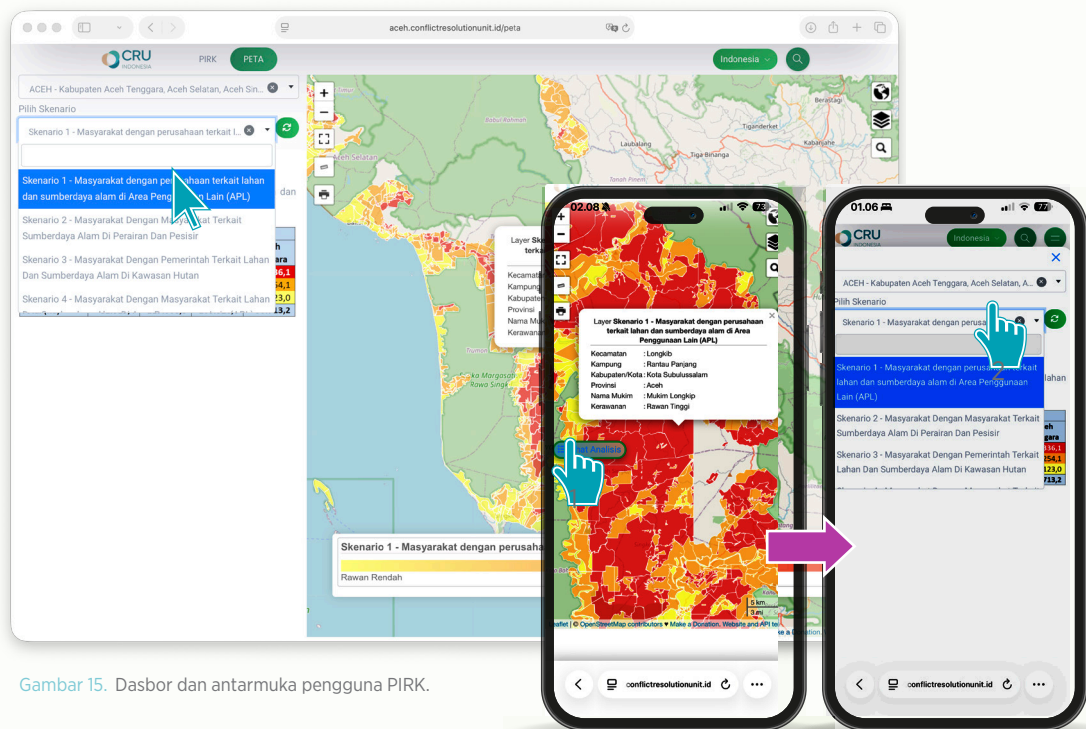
aceh.conflictresolutionunit.id/peta

CRU INDONESIA PIRK PETA Indonesia

ACEH - Kabupaten Aceh Tenggara, Aceh Selatan, Aceh Sin...

Pilih Skenario

Skenario 1 - Masyarakat dengan perusahaan terkait l...

Skenario 1 - Masyarakat dengan perusahaan terkait lahan dan sumberdaya alam di Area Penggunaan Lain (APL)

Skenario 2 - Masyarakat Dengan Masyarakat Terkait Sumberdaya Alam Di Perairan Dan Pesisir

Skenario 3 - Masyarakat Dengan Pemerintah Terkait Lahan Dan Sumberdaya Alam Di Kawasan Hutan

Skenario 4 - Masyarakat Dengan Masyarakat Terkait Lahan

dan

36,1
54,1
23,0
13,2

Aceh Selatan
Babul Rahmah
Lawe Sigala-Gala
Tiga Binanga
Tanah Pinem
Beriattagi
Tiganderket
Kabanjahe

Layer Sk terka

Kecamat
Kampung
Kabupate
Provinsi
Nama Mu
Kerawana

Kuala Margasatwa Rawa Singkil

Skenario 1 - Masyarakat dengan perusaha

Rawan Rendah

02.08

Layer Skenario 1 - Masyarakat dengan perusahaan terkait lahan dan sumberdaya alam di Area Penggunaan Lain (APL)

| Kecamatan | : Longkib |
|---|---|
| Kampung | : Rantau Panjang |
| Kabupaten/Kota | : Kota Subulussalam |
| Provinsi | : Aceh |
| Nama Mukim | : Mukim Longkip |
| Kerawanan | : Rawan Tinggi |

Hasil Analisis

5 km
3 mi

Leaflet | © OpenStreetMap contributors ♥ Make a Donation. Website and API te

conflictresolutionunit.id

01.06

CRU INDONESIA Indonesia

ACEH - Kabupaten Aceh Tenggara, Aceh Selatan, A...

Pilih Skenario

Skenario 1 - Masyarakat dengan perusahaan

Skenario 1 - Masyarakat dengan perusahaan terkait lahan dan sumberdaya alam di Area Penggunaan Lain (APL)

Skenario 2 - Masyarakat Dengan Masyarakat Terkait Sumberdaya Alam Di Perairan Dan Pesisir

Skenario 3 - Masyarakat Dengan Pemerintah Terkait Lahan Dan Sumberdaya Alam Di Kawasan Hutan

lahan

36,1
54,1
123,0
713,2

conflictresolutionunit.id

Gambar 15. Dasbor dan antarmuka pengguna PIRK.